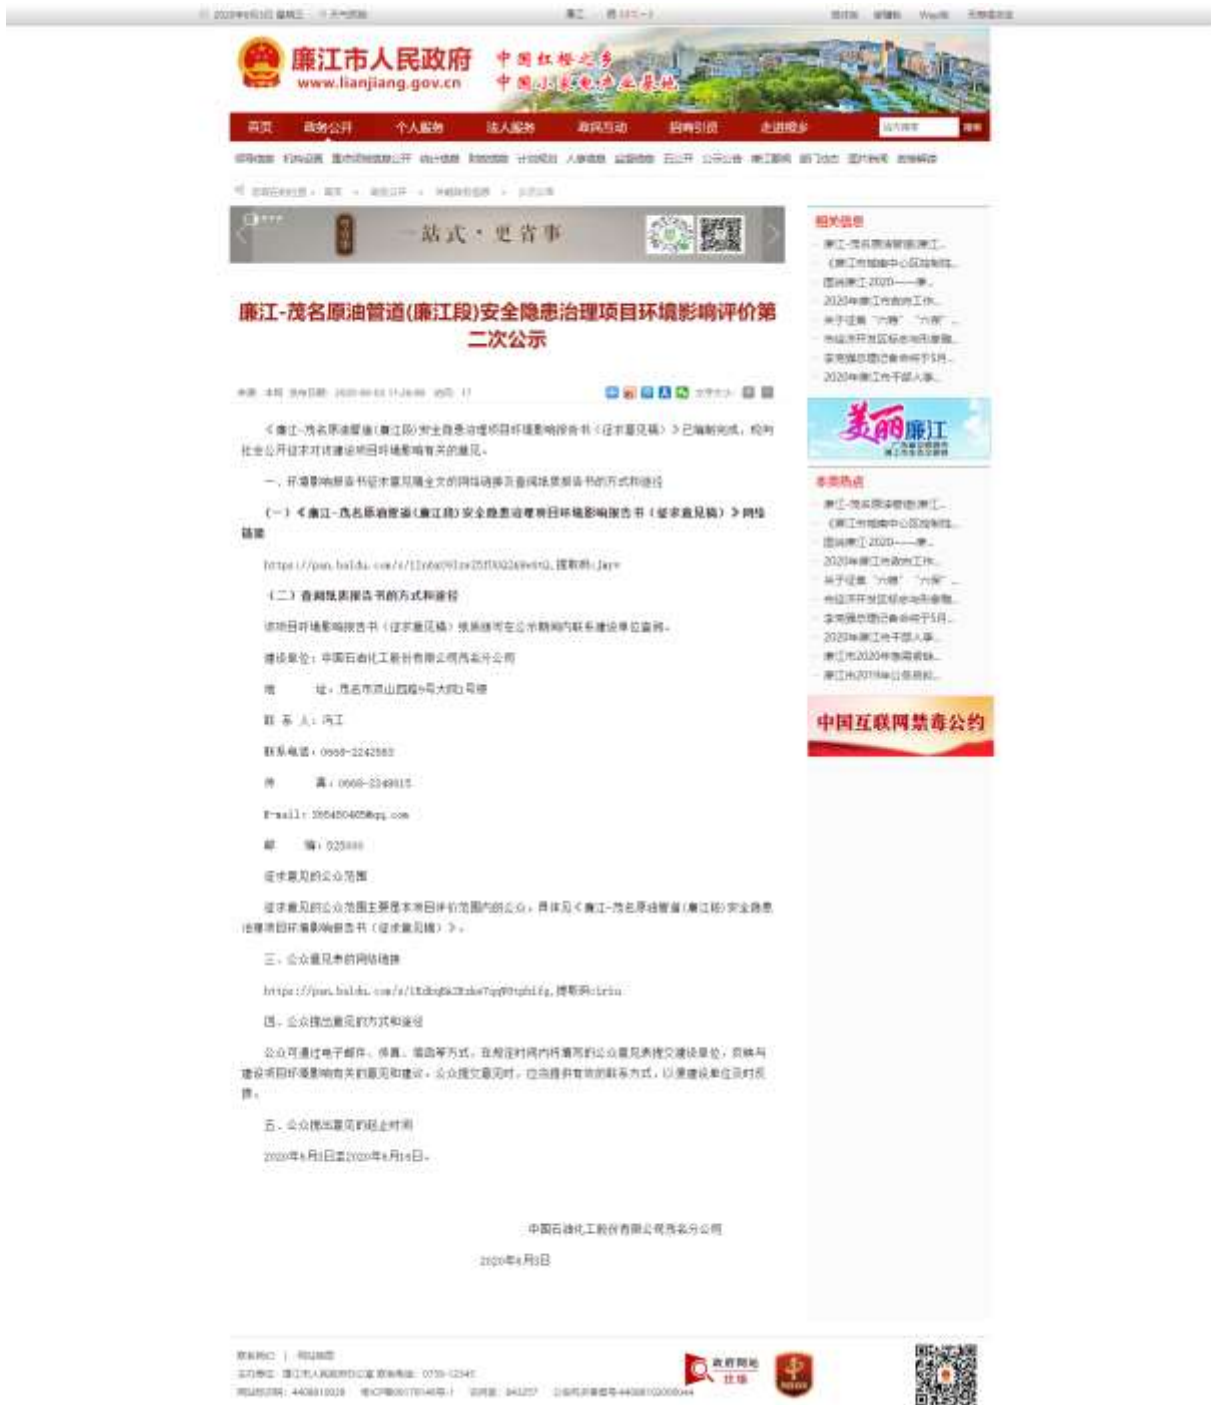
廉江市人民政府
www.lianjiang.gov.cn
中国红橙之乡
中国小家电产业基地

首页 政务公开 个人服务 法人服务 政民互动 招商引资 走进廉乡

一站式·更省事

廉江-茂名原油管道(廉江段)安全隐患治理项目环境影响评价第二次公示

《廉江-茂名原油管道(廉江段)安全隐患治理项目环境影响报告书(征求意见稿)》已编制完成，现向社会公开征求对该建设项目环境影响有关的意见。

一、环境影响报告书征求意见稿全文的网络链接及查阅纸质报告书的方式和途径

(一)《廉江-茂名原油管道(廉江段)安全隐患治理项目环境影响报告书(征求意见稿)》网络链接

https://pan.baidu.com/s/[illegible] 提取码:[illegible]

(二)查阅纸质报告书的方式和途径

该项目环境影响报告书(征求意见稿)纸质版可在公示期间内联系建设单位查阅。

建设单位：中国石油化工股份有限公司茂名分公司

地　　址：茂名市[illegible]

联 系 人：冯工

联系电话：0668-2242583

传　　真：0668-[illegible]

E-mail：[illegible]@qq.com

邮　　编：525000

征求意见的公众范围

征求意见的公众范围主要是本项目评价范围内的公众，具体见《廉江-茂名原油管道(廉江段)安全隐患治理项目环境影响报告书(征求意见稿)》。

三、公众意见表的网络链接

https://pan.baidu.com/s/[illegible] 提取码:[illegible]

四、公众提出意见的方式和途径

公众可通过电子邮件、传真、信函等方式，在规定时间内将填写的公众意见表提交建设单位，反映与建设项目环境影响有关的意见和建议。公众提交意见时，应当提供有效的联系方式，以便建设单位及时反馈。

五、公众提出意见的起止时间

2020年6月3日至2020年6月16日。

中国石油化工股份有限公司茂名分公司

2020年6月3日

相关信息
热点
美丽廉江
中国互联网禁毒公约
政府网站 找错